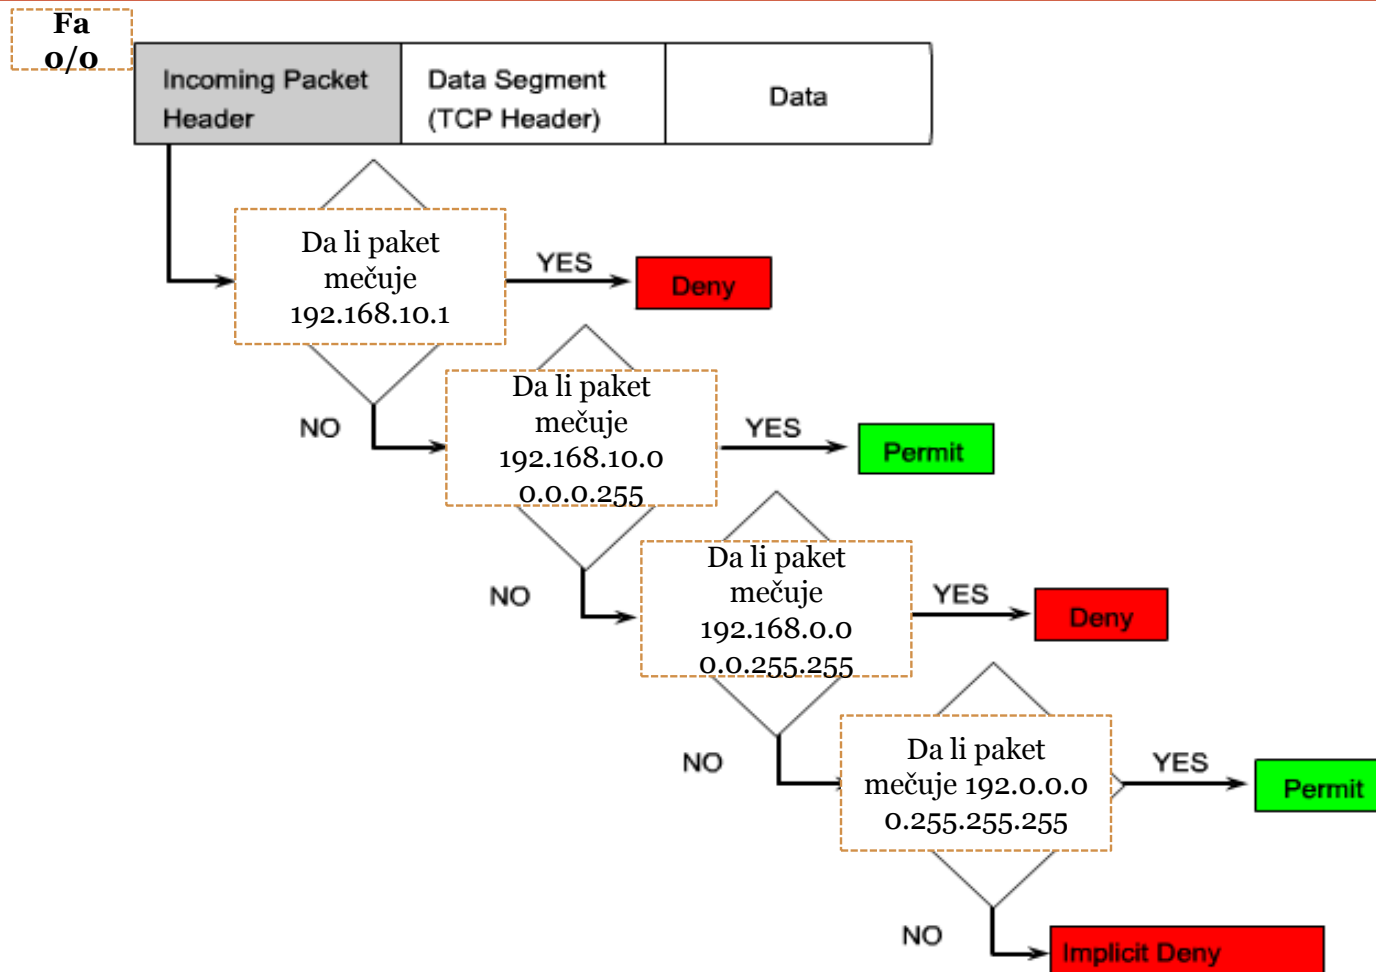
Fa 0/0

| Incoming Packet Header | Data Segment (TCP Header) | Data |
|---|---|---|

Da li paket mečuje 192.168.10.1

YES

Deny

NO

Da li paket mečuje 192.168.10.0 0.0.0.255

YES

Permit

NO

Da li paket mečuje 192.168.0.0 0.0.255.255

YES

Deny

NO

Da li paket mečuje 192.0.0.0 0.255.255.255

YES

Permit

NO

Implicit Deny